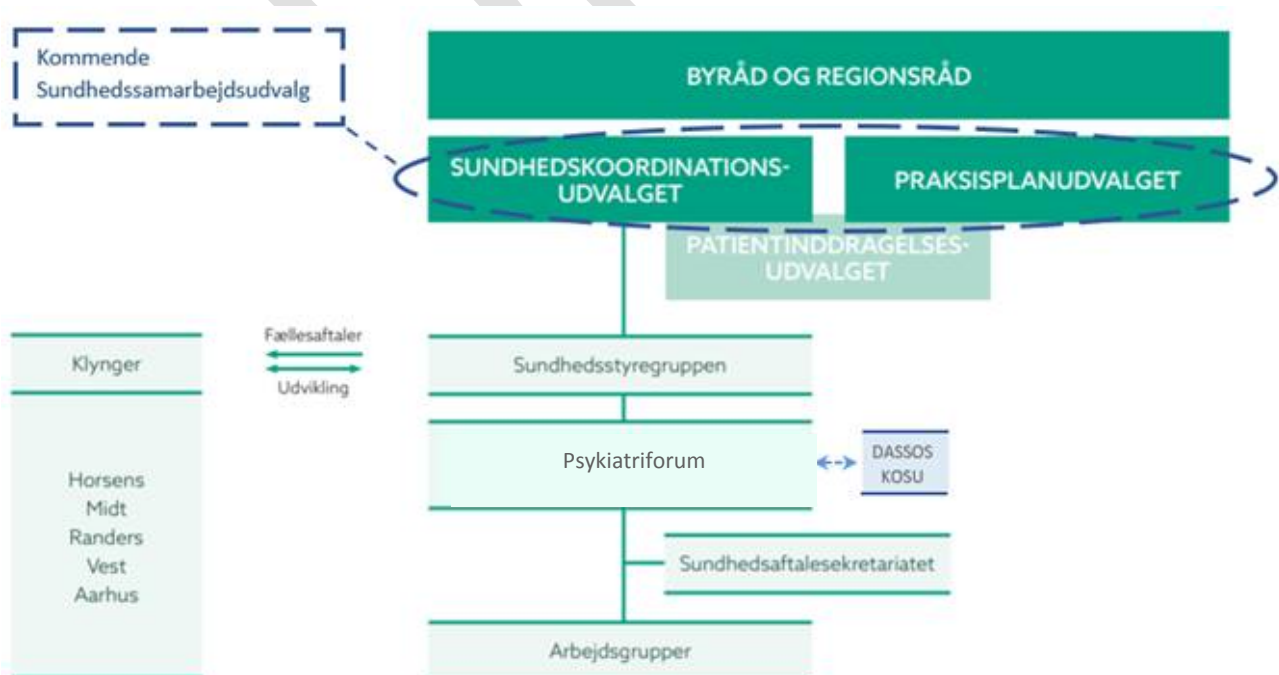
Kommende Sundhedssamarbejdsudvalg

BYRÅD OG REGIONSRÅD

SUNDHEDSKOORDINATIONS-UDVALGET

PRAKSISPLANUDVALGET

PATIENTINDDRAGELSES-UDVALGET

Klynger

Fællesaftaler

Udvikling

Sundhedsstyregruppen

Psykiatriforum

DASSOS
KOSU

Horsens
Midt
Randers
Vest
Aarhus

Sundhedsaftalesekretariatet

Arbejdsgrupper